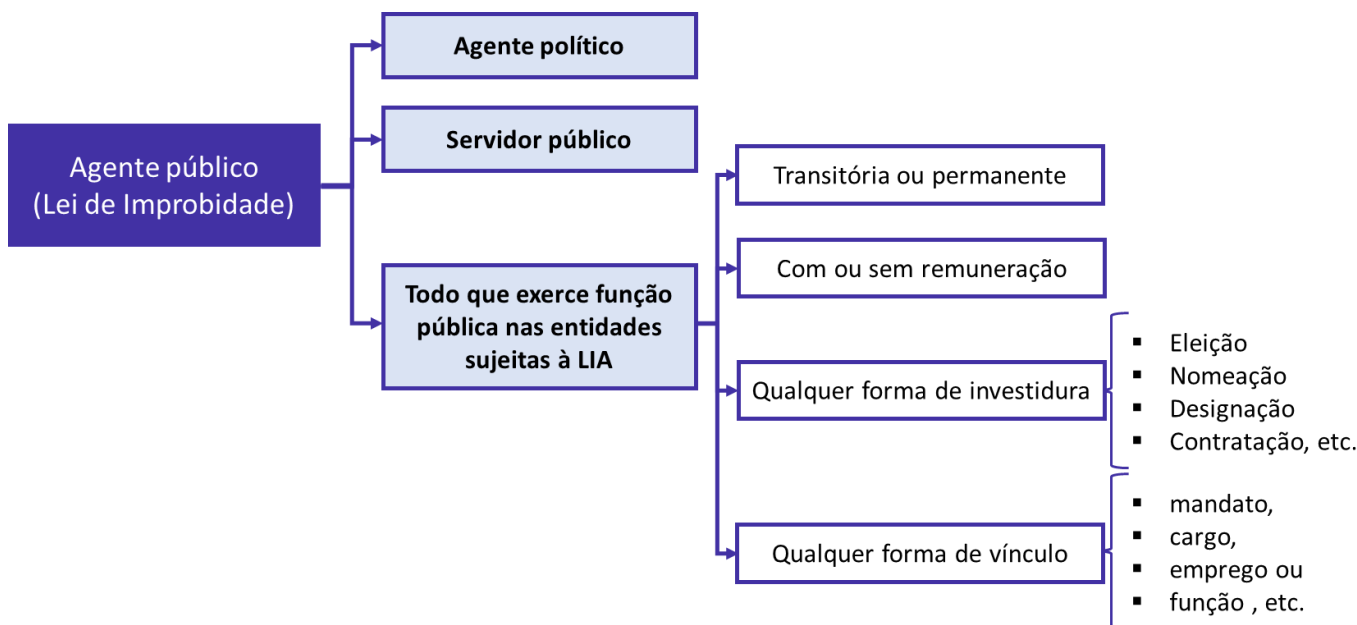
Agente público
(Lei de Improbidade)

Agente político

Servidor público

Todo que exerce função pública nas entidades sujeitas à LIA

Transitória ou permanente

Com ou sem remuneração

Qualquer forma de investidura

- Eleição
- Nomeação
- Designação
- Contratação, etc.

Qualquer forma de vínculo

- mandato,
- cargo,
- emprego ou
- função , etc.